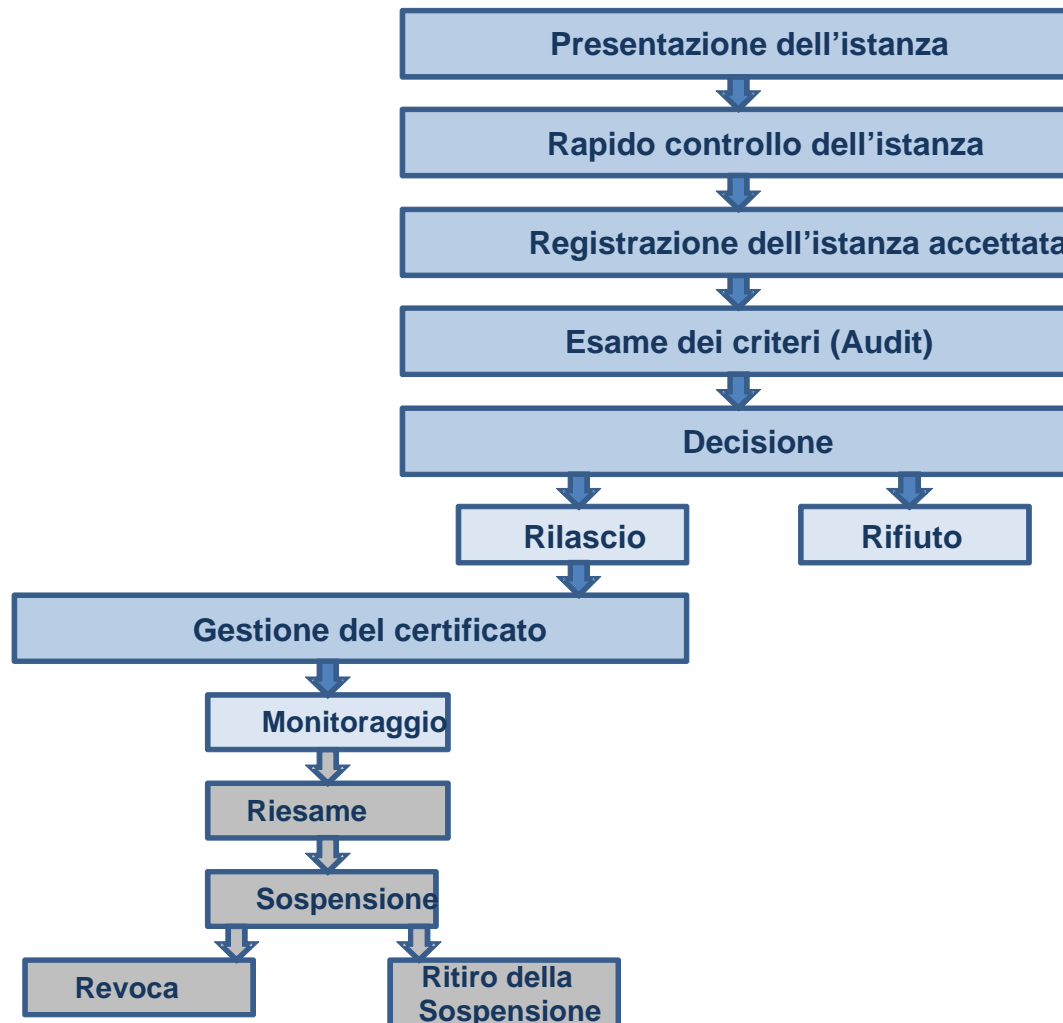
Presentazione dell’istanza

Rapido controllo dell’istanza

Registrazione dell’istanza accettata

Esame dei criteri (Audit)

Decisione

Rilascio

Rifiuto

Gestione del certificato

Monitoraggio

Riesame

Sospensione

Revoca

Ritiro della Sospensione